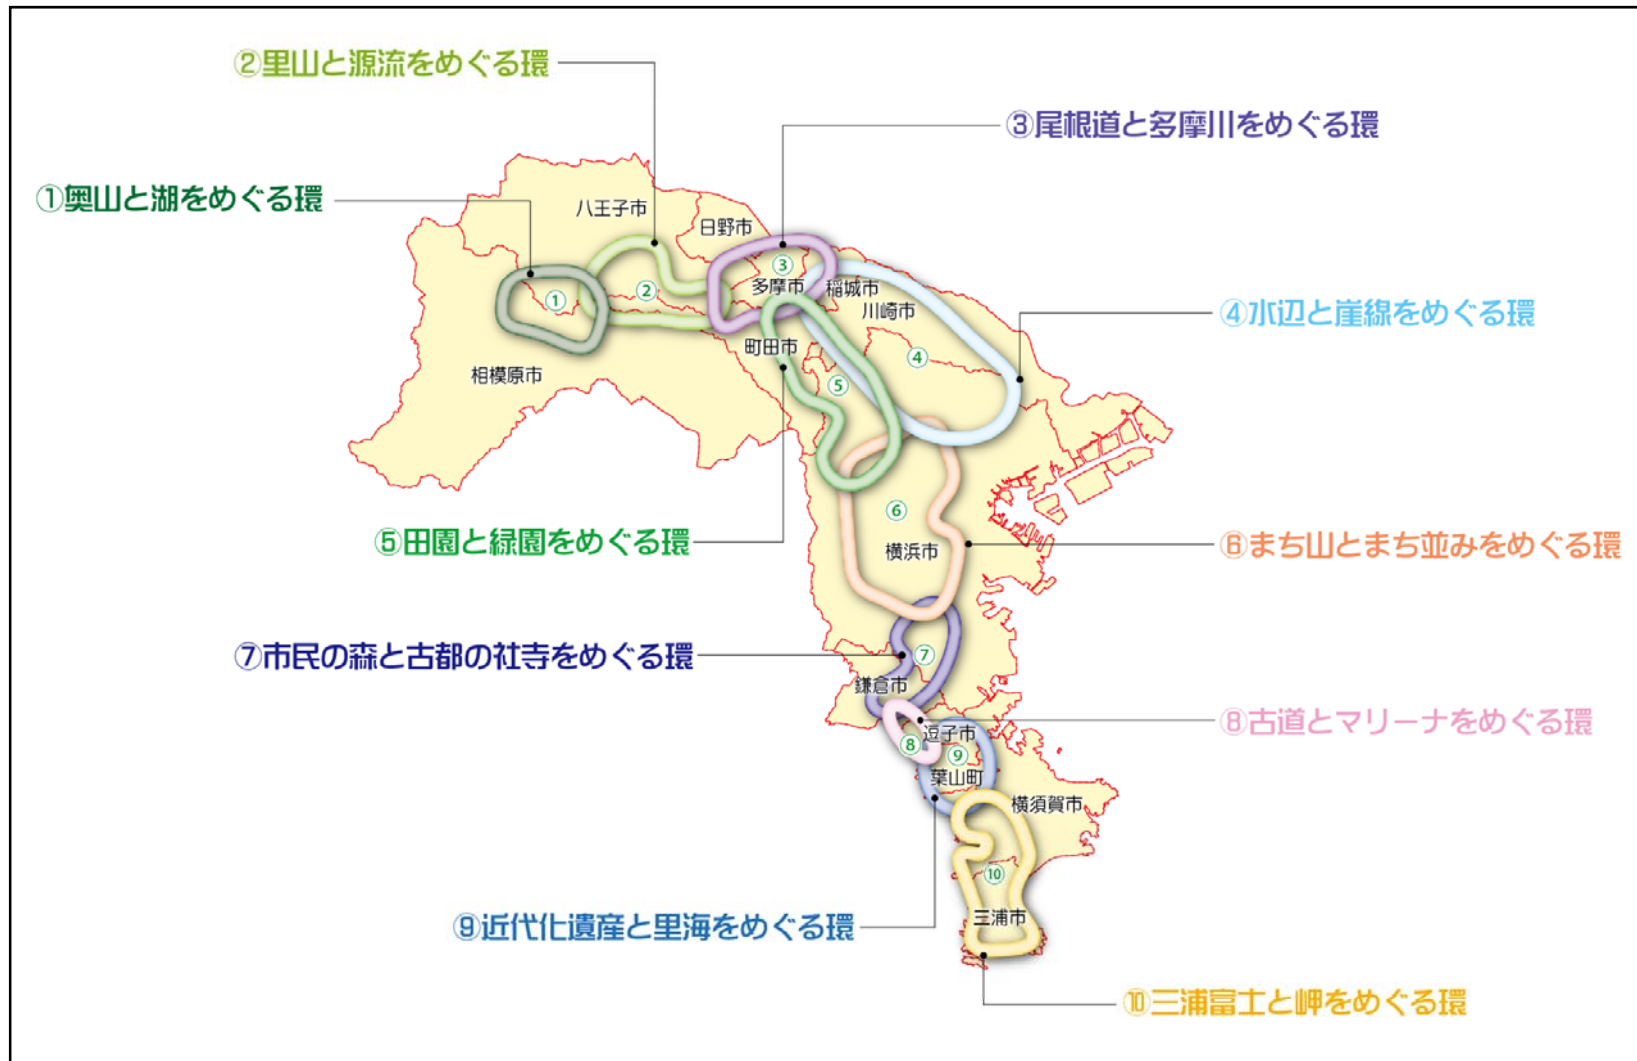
②里山と源流をめぐる環

③尾根道と多摩川をめぐる環

①奥山と湖をめぐる環

八王子市

日野市

③

多摩市

稲城市

①

②

川崎市

④水辺と崖線をめぐる環

町田市

④

相模原市

⑤

⑥

⑤田園と緑園をめぐる環

横浜市

⑥まち山とまち並みをめぐる環

⑦

⑦市民の森と古都の社寺をめぐる環

鎌倉市

⑧古道とマリーナをめぐる環

逗子市

⑧

⑨

葉山町

横須賀市

⑩

三浦市

⑨近代化遺産と里海をめぐる環

⑩三浦富士と岬をめぐる環